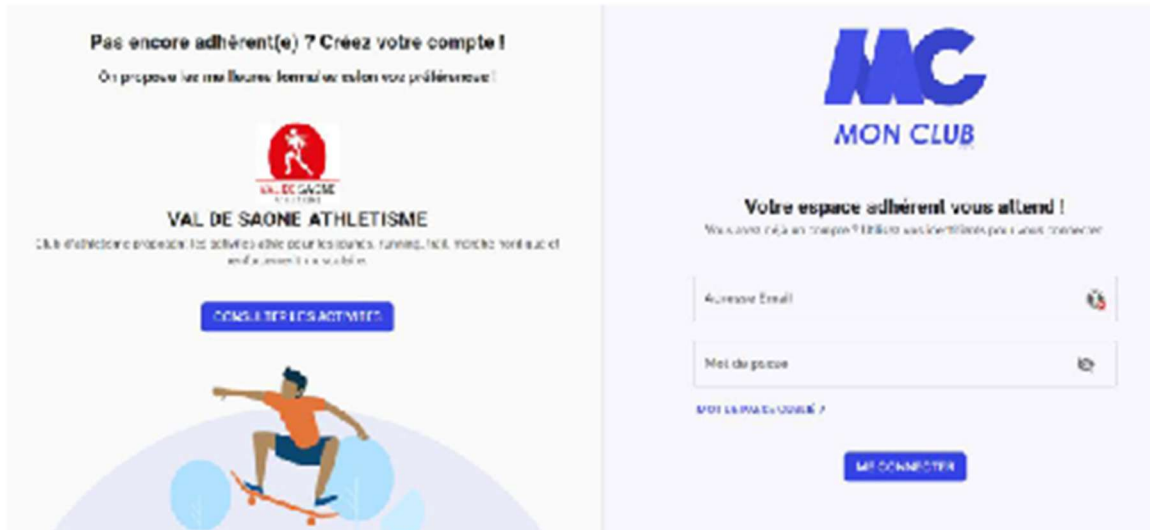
Pas encore adhérent(e) ? Créez votre compte !

On propose les meilleures formules selon vos préférences !

VAL DE SAONE

VAL DE SAONE ATHLETISME

Club d'athlétisme proposant les activités athlé pour les jeunes, running, trail, marche nordique et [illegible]

CONSULTER LES ACTIVITES

MC

MON CLUB

Votre espace adhérent vous attend !

Vous avez déjà un compte ? Utilisez vos identifiants pour vous connecter

Adresse Email

Mot de passe

MOT DE PASSE OUBLIÉ ?

ME CONNECTER